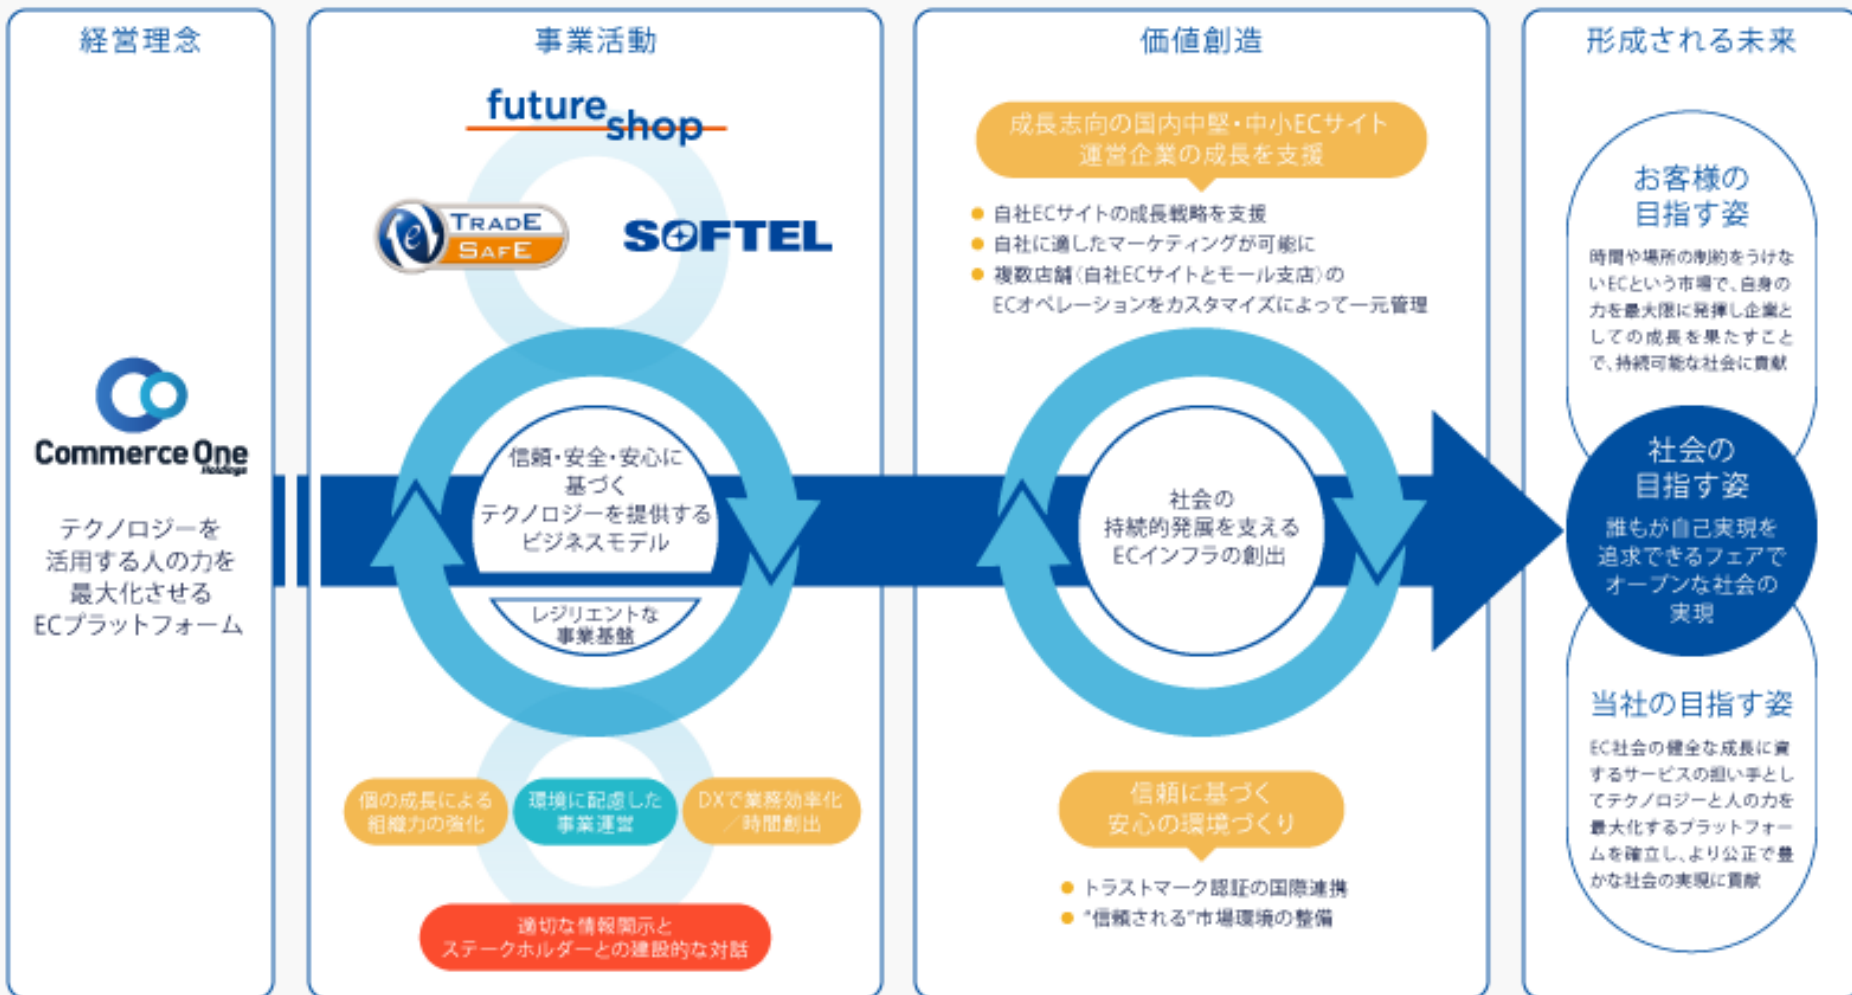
経営理念

Commerce One Holdings

テクノロジーを活用する人の力を最大化させるECプラットフォーム

事業活動

future shop

TRADE SAFE

SOFTEL

信頼・安全・安心に基づくテクノロジーを提供するビジネスモデル

レジリエントな事業基盤

個の成長による組織力の強化

環境に配慮した事業運営

DXで業務効率化／時間創出

適切な情報開示とステークホルダーとの建設的な対話

価値創造

成長志向の国内中堅・中小ECサイト運営企業の成長を支援

● 自社ECサイトの成長戦略を支援
● 自社に適したマーケティングが可能に
● 複数店舗（自社ECサイトとモール支店）のECオペレーションをカスタマイズによって一元管理

社会の持続的発展を支えるECインフラの創出

信頼に基づく安心の環境づくり

● トラストマーク認証の国際連携
● "信頼される"市場環境の整備

形成される未来

お客様の目指す姿

時間や場所の制約をうけないECという市場で、自身の力を最大限に発揮し企業としての成長を果たすことで、持続可能な社会に貢献

社会の目指す姿

誰もが自己実現を追求できるフェアでオープンな社会の実現

当社の目指す姿

EC社会の健全な成長に資するサービスの担い手としてテクノロジーと人の力を最大化するプラットフォームを確立し、より公正で豊かな社会の実現に貢献